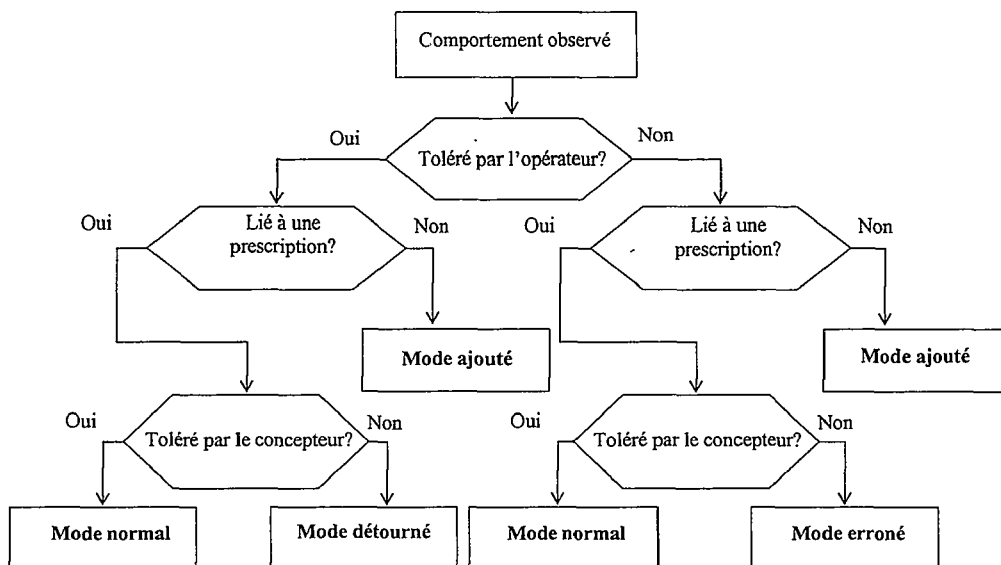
Comportement observé

Oui

Toléré par l'opérateur?

Non

Oui

Lié à une prescription?

Non

Oui

Lié à une prescription?

Non

Mode ajouté

Mode ajouté

Oui

Toléré par le concepteur?

Non

Oui

Toléré par le concepteur?

Non

Mode normal

Mode détourné

Mode normal

Mode erroné